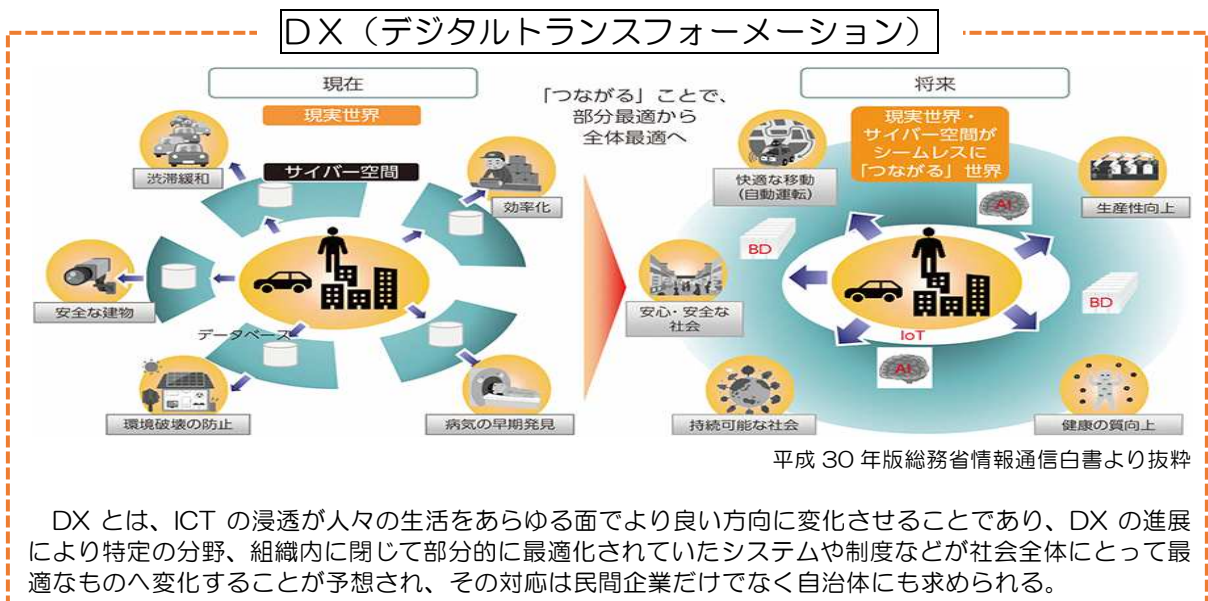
DX（デジタルトランスフォーメーション）

現在

現実世界

サイバー空間

渋滞緩和

効率化

安全な建物

データベース

環境破壊の防止

病気の早期発見

「つながる」ことで、部分最適から全体最適へ

将来

現実世界・サイバー空間がシームレスに「つながる」世界

快適な移動（自動運転）

AI

生産性向上

BD

安心・安全な社会

BD

IoT

AI

持続可能な社会

健康の質向上

平成 30 年版総務省情報通信白書より抜粋

DX とは、ICT の浸透が人々の生活をあらゆる面でより良い方向に変化させることであり、DX の進展により特定の分野、組織内に閉じて部分的に最適化されていたシステムや制度などが社会全体にとって最適なものへ変化することが予想され、その対応は民間企業だけでなく自治体にも求められる。